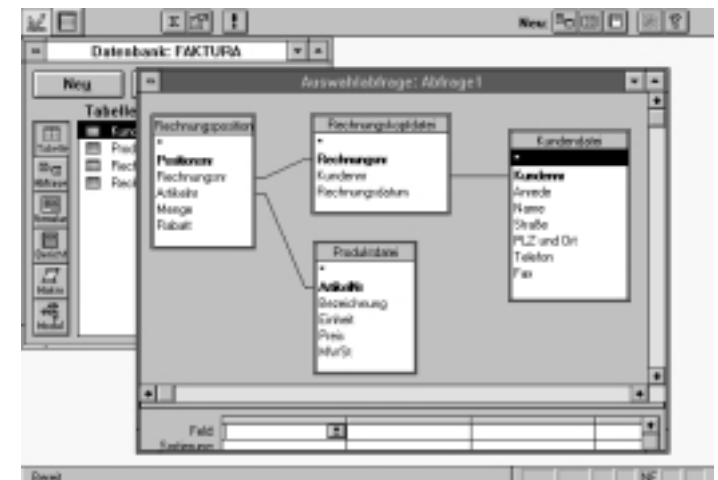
Neu:

Datenbank: FAKTURA

Neu

Tabelle

Tabelle

Abfrage

Formular

Bericht

Makro

Modul

Kund

Prod

Rech

Rech

Auswahlabfrage: Abfrage1

Rechnungsposition
*
Positionnr
Rechnungsnr
Artikelnr
Menge
Rabatt

Rechnungskopfdaten
*
Rechnungsnr
Kundennr
Rechnungsdatum

Kundendatei
*
Kundennr
Anrede
Name
Straße
PLZ und Ort
Telefon
Fax

Produktdatei
*
ArtikelNr
Bezeichnung
Einheit
Preis
MwSt

Feld:
Sortierung:

Bereit

NF